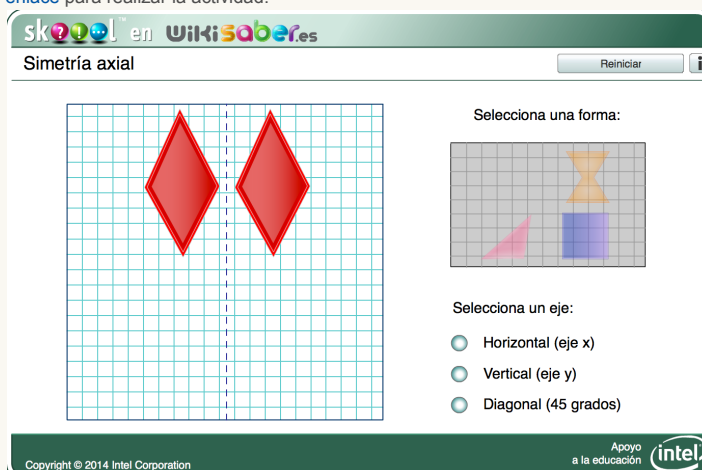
enlace para realizar la actividad.

skoool™ en WikiSaber.es

Simetría axial

Reiniciar

Selecciona una forma:

Selecciona un eje:

Horizontal (eje x)

Vertical (eje y)

Diagonal (45 grados)

Copyright © 2014 Intel Corporation

Apoyo a la educación

intel